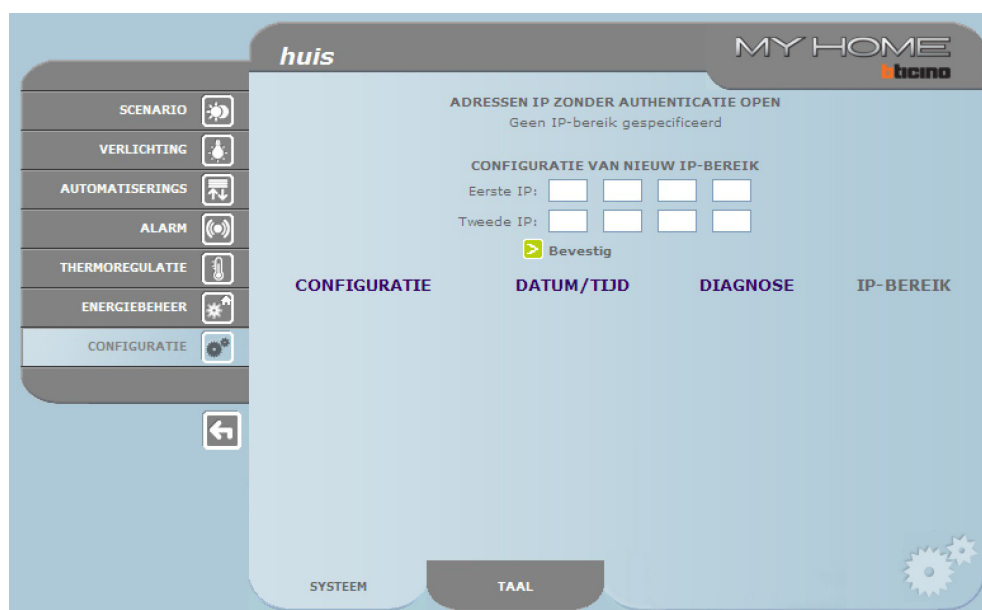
huis

MY HOME
bticino

SCENARIO
VERLICHTING
AUTOMATISERINGS
ALARM
THERMOREGULATIE
ENERGIEBEHEER
CONFIGURATIE

ADRESSEN IP ZONDER AUTHENTICATIE OPEN
Geen IP-bereik gespecificeerd

CONFIGURATIE VAN NIEUW IP-BEREIK
Eerste IP:
Tweede IP:
Bevestig

CONFIGURATIE DATUM/TIJD DIAGNOSE IP-BEREIK

SYSTEEM TAAL